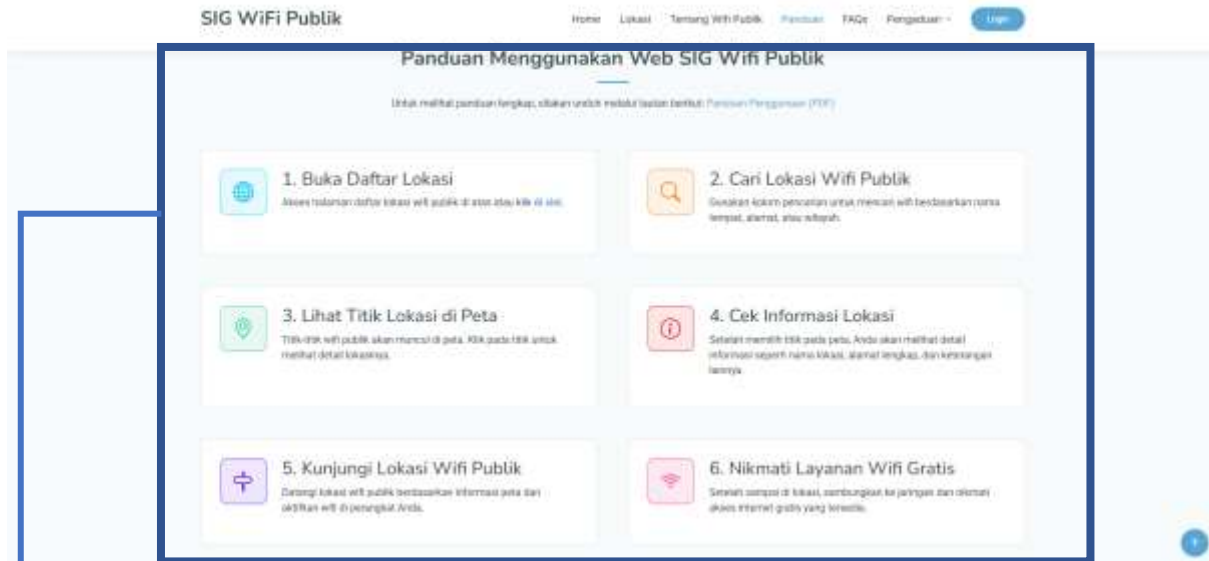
SIG WiFi Publik

Home Lokasi Tentang Wifi Publik Panduan FAQs Pengaduan Login

Panduan Menggunakan Web SIG Wifi Publik

Untuk melihat panduan lengkap, silakan unduh melalui tautan berikut: Panduan Penggunaan (PDF)

1. Buka Daftar Lokasi

Akses halaman daftar lokasi wifi publik di atas atau klik di sini.

2. Cari Lokasi Wifi Publik

Gunakan kolom pencarian untuk mencari wifi berdasarkan nama tempat, alamat, atau wilayah.

3. Lihat Titik Lokasi di Peta

Titik-titik wifi publik akan muncul di peta. Klik pada titik untuk melihat detail lokasinya.

4. Cek Informasi Lokasi

Setelah memilih titik pada peta, Anda akan melihat detail informasi seperti nama lokasi, alamat lengkap, dan keterangan lainnya.

5. Kunjungi Lokasi Wifi Publik

Datangi lokasi wifi publik berdasarkan informasi peta dan aktifkan wifi di perangkat Anda.

6. Nikmati Layanan Wifi Gratis

Setelah sampai di lokasi, sambungkan ke jaringan dan nikmati akses internet gratis yang tersedia.